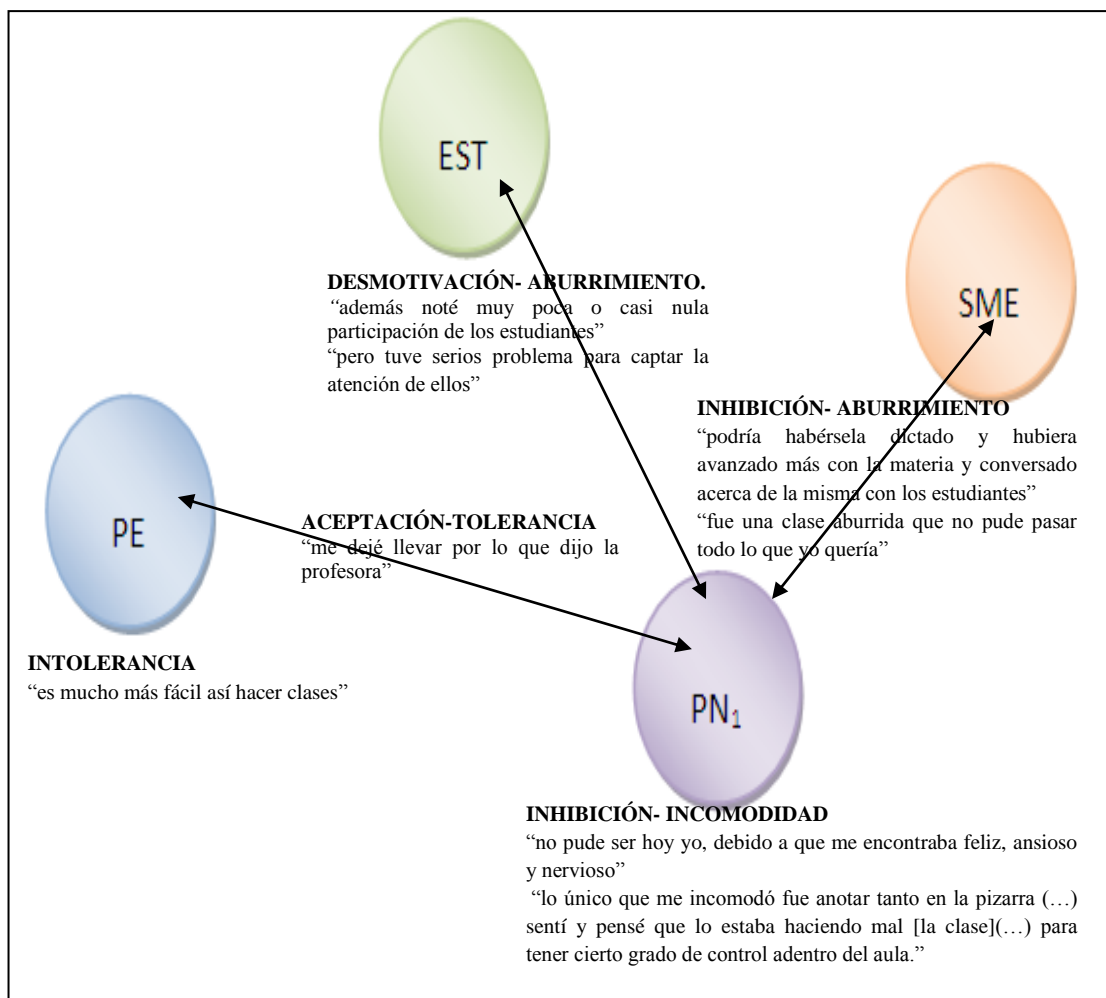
EST

SME

DESMOTIVACIÓN- ABURRIMIENTO.
"además noté muy poca o casi nula participación de los estudiantes"
"pero tuve serios problema para captar la atención de ellos"

INHIBICIÓN- ABURRIMIENTO
"podría habérsela dictado y hubiera avanzado más con la materia y conversado acerca de la misma con los estudiantes"
"fue una clase aburrida que no pude pasar todo lo que yo quería"

PE

ACEPTACIÓN-TOLERANCIA
"me dejé llevar por lo que dijo la profesora"

INTOLERANCIA
"es mucho más fácil así hacer clases"

$PN_1$

INHIBICIÓN- INCOMODIDAD
"no pude ser hoy yo, debido a que me encontraba feliz, ansioso y nervioso"
"lo único que me incomodó fue anotar tanto en la pizarra (…) sentí y pensé que lo estaba haciendo mal [la clase](…) para tener cierto grado de control adentro del aula."